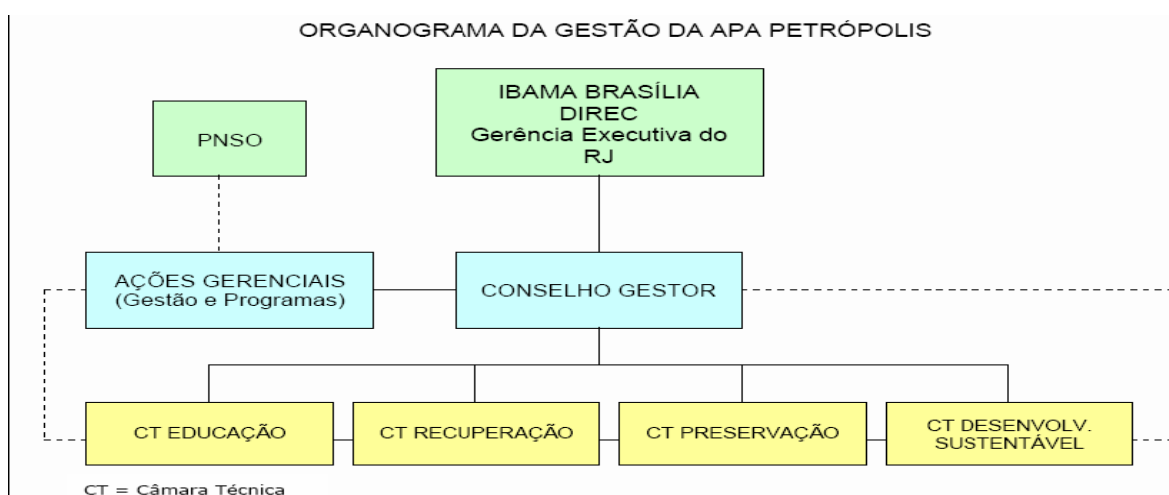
ORGANOGRAMA DA GESTÃO DA APA PETRÓPOLIS

PNSO

IBAMA BRASÍLIA
DIREC
Gerência Executiva do RJ

AÇÕES GERENCIAIS
(Gestão e Programas)

CONSELHO GESTOR

CT EDUCAÇÃO

CT RECUPERAÇÃO

CT PRESERVAÇÃO

CT DESENVOLV. SUSTENTÁVEL

CT = Câmara Técnica